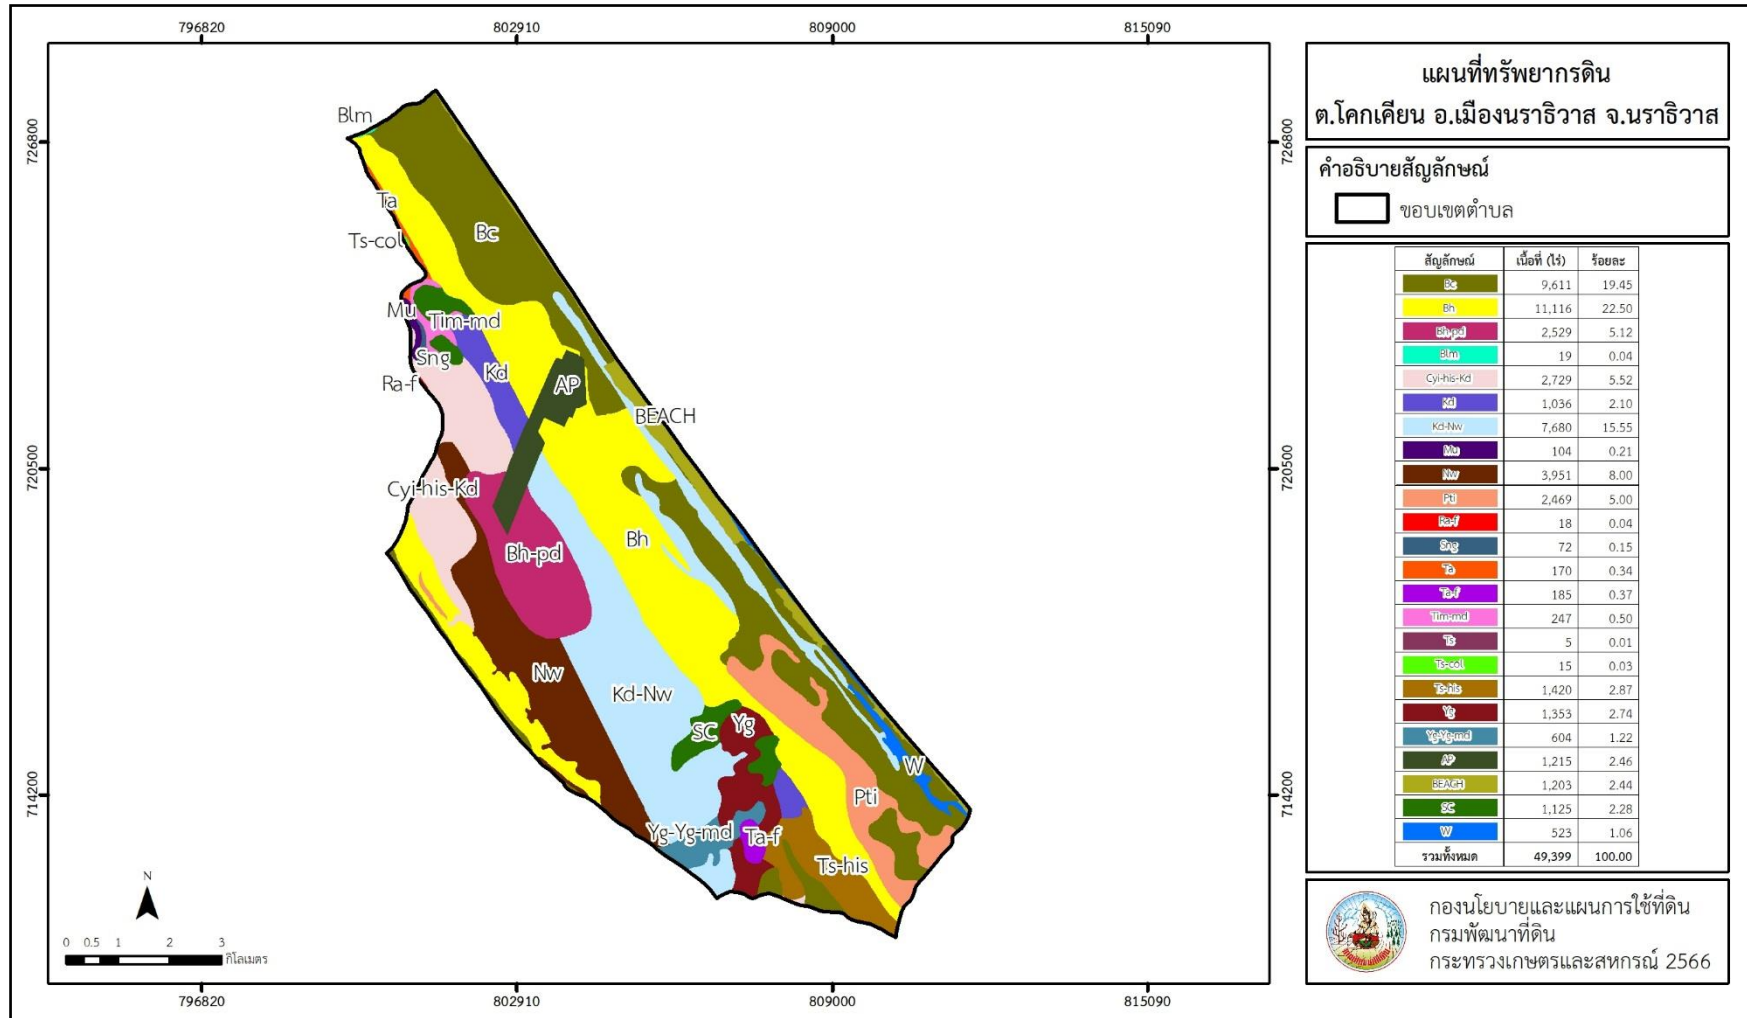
796820 802910 809000 815090

726800 720500 714200

Blm
Ta
Ts-col
Bc
Mu
Tim-md
Sng
Kd
Ra-f
AP
BEACH
Cyi-his-Kd
Bh
Bh-pd
Nw
Kd-Nw
SC
Yg
W
Pti
Yg-Yg-md
Ta-f
Ts-his

N

0 0.5 1 2 3 กิโลเมตร

แผนที่ทรัพยากรดิน
ต.โคกเคียน อ.เมืองนราธิวาส จ.นราธิวาส

คำอธิบายสัญลักษณ์
ขอบเขตตำบล

| สัญลักษณ์ | เนื้อที่ (ไร่) | ร้อยละ |
|---|---|---|
| Bc | 9,611 | 19.45 |
| Bh | 11,116 | 22.50 |
| Bh-pd | 2,529 | 5.12 |
| Blm | 19 | 0.04 |
| Cyi-his-Kd | 2,729 | 5.52 |
| Kd | 1,036 | 2.10 |
| Kd-Nw | 7,680 | 15.55 |
| Mu | 104 | 0.21 |
| Nw | 3,951 | 8.00 |
| Pti | 2,469 | 5.00 |
| Ra-f | 18 | 0.04 |
| Sng | 72 | 0.15 |
| Ta | 170 | 0.34 |
| Ta-f | 185 | 0.37 |
| Tim-md | 247 | 0.50 |
| Ts | 5 | 0.01 |
| Ts-col | 15 | 0.03 |
| Ts-his | 1,420 | 2.87 |
| Yg | 1,353 | 2.74 |
| Yg-Yg-md | 604 | 1.22 |
| AP | 1,215 | 2.46 |
| BEACH | 1,203 | 2.44 |
| SC | 1,125 | 2.28 |
| W | 523 | 1.06 |
| รวมทั้งหมด | 49,399 | 100.00 |

กองนโยบายและแผนการใช้ที่ดิน
กรมพัฒนาที่ดิน
กระทรวงเกษตรและสหกรณ์ 2566